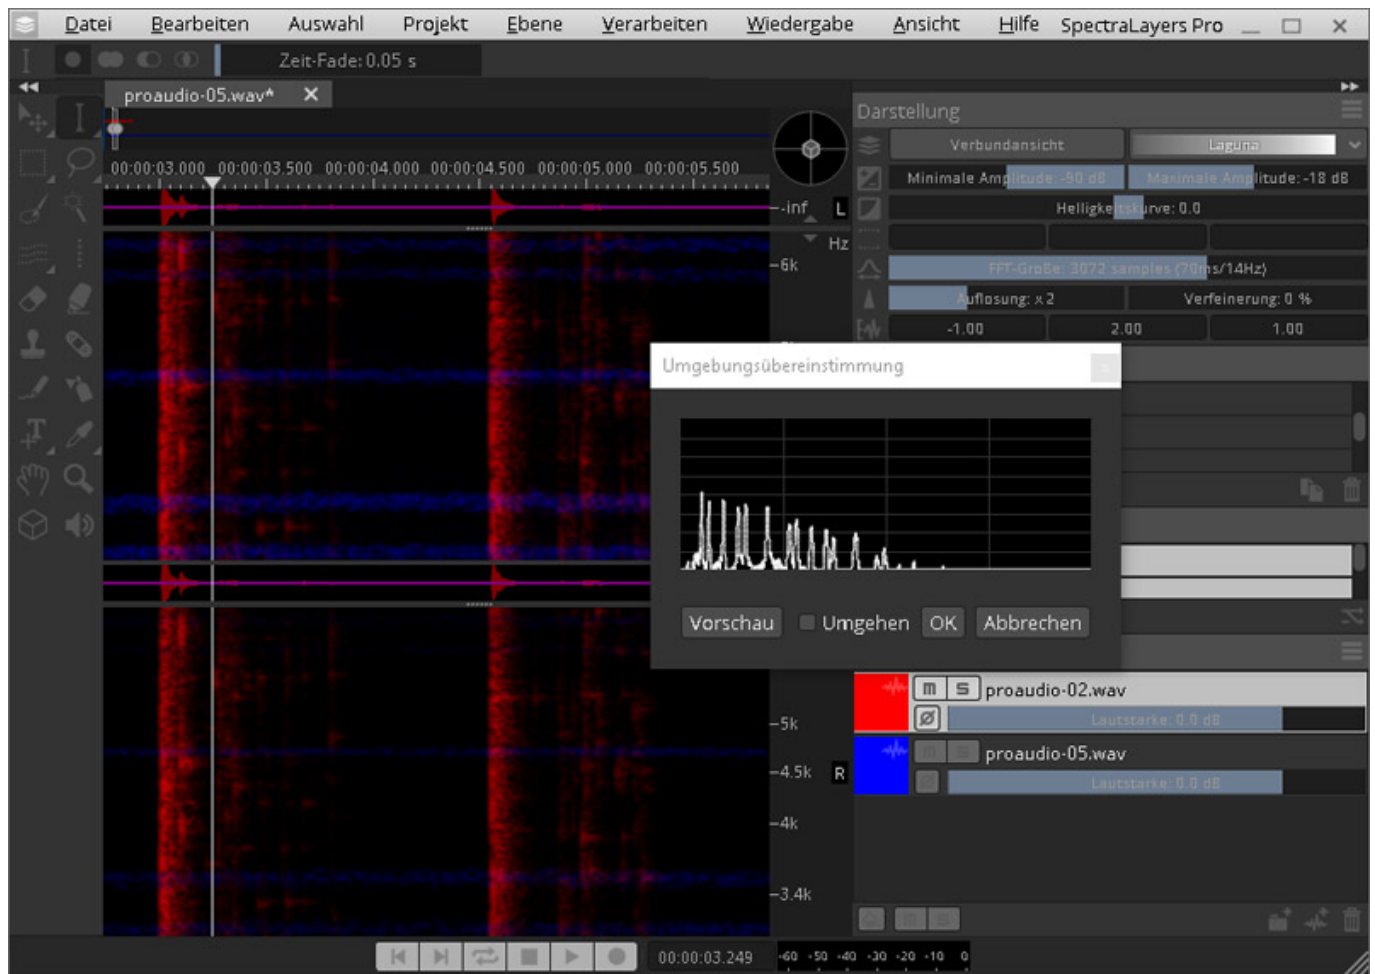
Datei Bearbeiten Auswahl Projekt Ebene Verarbeiten Wiedergabe Ansicht Hilfe SpectraLayers Pro

Zeit-Fade: 0.05 s

proaudio-05.wav* ✕

00:00:03.000 00:00:03.500 00:00:04.000 00:00:04.500 00:00:05.000 00:00:05.500

-inf L

Hz

-6k

Darstellung

Verbundansicht Laguna

Minimale Amplitude: -90 dB Maximale Amplitude: -18 dB

Helligkeitskurve: 0.0

FFT-Größe: 3072 samples (70ms/14Hz)

Auflösung: x 2 Verfeinerung: 0 %

-1.00 2.00 1.00

Umgebungsübereinstimmung

Vorschau Umgehen OK Abbrechen

m S proaudio-02.wav

Lautstärke: 0.0 dB

proaudio-05.wav

Lautstärke: 0.0 dB

-5k

-4.5k R

-4k

-3.4k

00:00:03.249 -60 -50 -40 -30 -20 -10 0